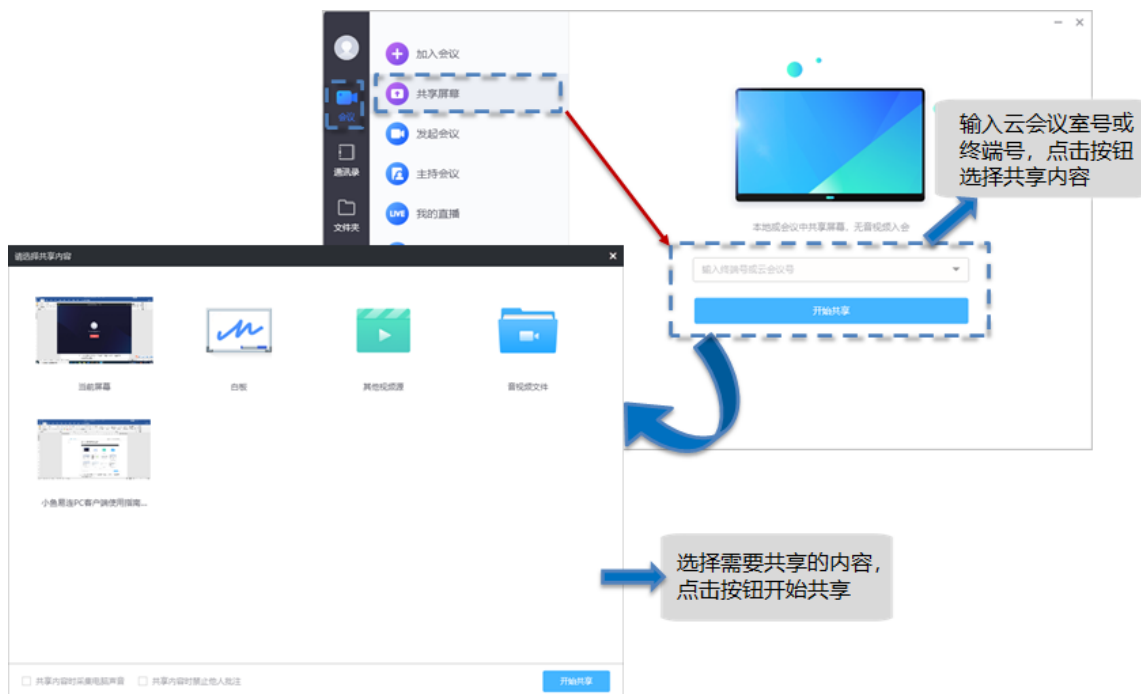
会议
通讯录
文件夹

加入会议
共享屏幕
发起会议
主持会议
我的直播

本地或会议中共享屏幕，无需视频入会

输入终端号或云会议号

开始共享

输入云会议室号或终端号，点击按钮选择共享内容

请选择共享内容

当前屏幕

白板

其他视频源

音视频文件

小鱼易连PC客户端使用指南...

选择需要共享的内容，点击按钮开始共享

共享内容时采集电脑声音

共享内容时禁止他人批注

开始共享